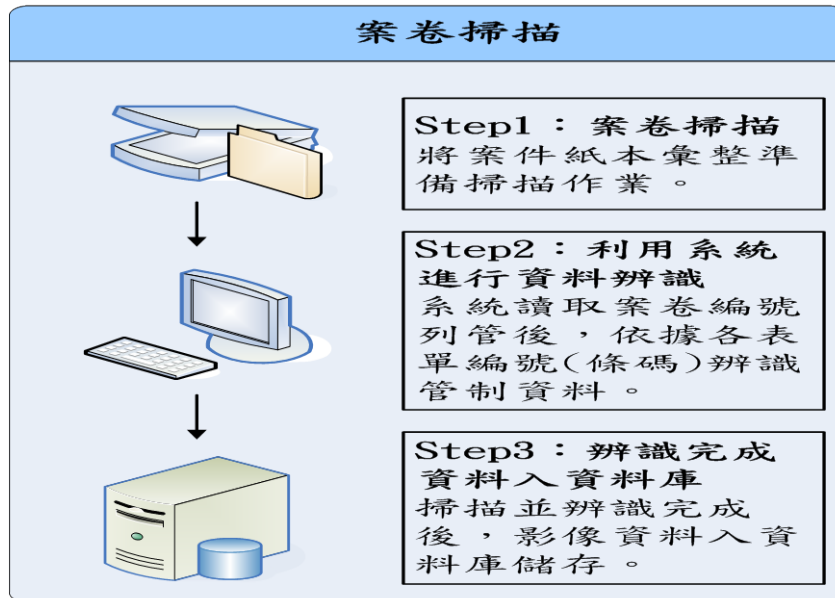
案卷掃描

Step1：案卷掃描
將案件紙本彙整準備掃描作業。

Step2：利用系統進行資料辨識
系統讀取案卷編號列管後，依據各表單編號(條碼)辨識管制資料。

Step3：辨識完成資料入資料庫
掃描並辨識完成後，影像資料入資料庫儲存。